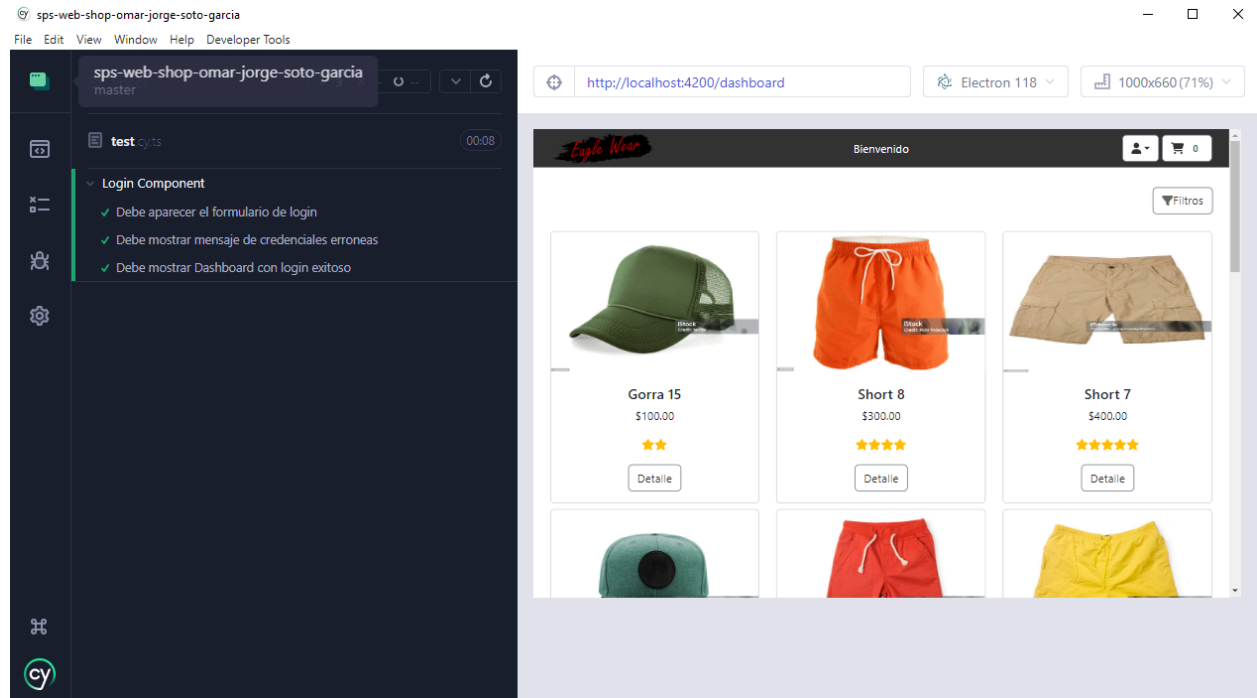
sps-web-shop-omar-jorge-soto-garcia

File Edit View Window Help Developer Tools

sps-web-shop-omar-jorge-soto-garcia
master

http://localhost:4200/dashboard

Electron 118

1000x660 (71%)

test .cy.ts 00:08

Login Component

✓ Debe aparecer el formulario de login

✓ Debe mostrar mensaje de credenciales erroneas

✓ Debe mostrar Dashboard con login exitoso

Eagle Wear

Bienvenido

0

Filtros

iStock

iStock

Gorra 15
$100.00
Detalle

Short 8
$300.00
Detalle

Short 7
$400.00
Detalle

cy